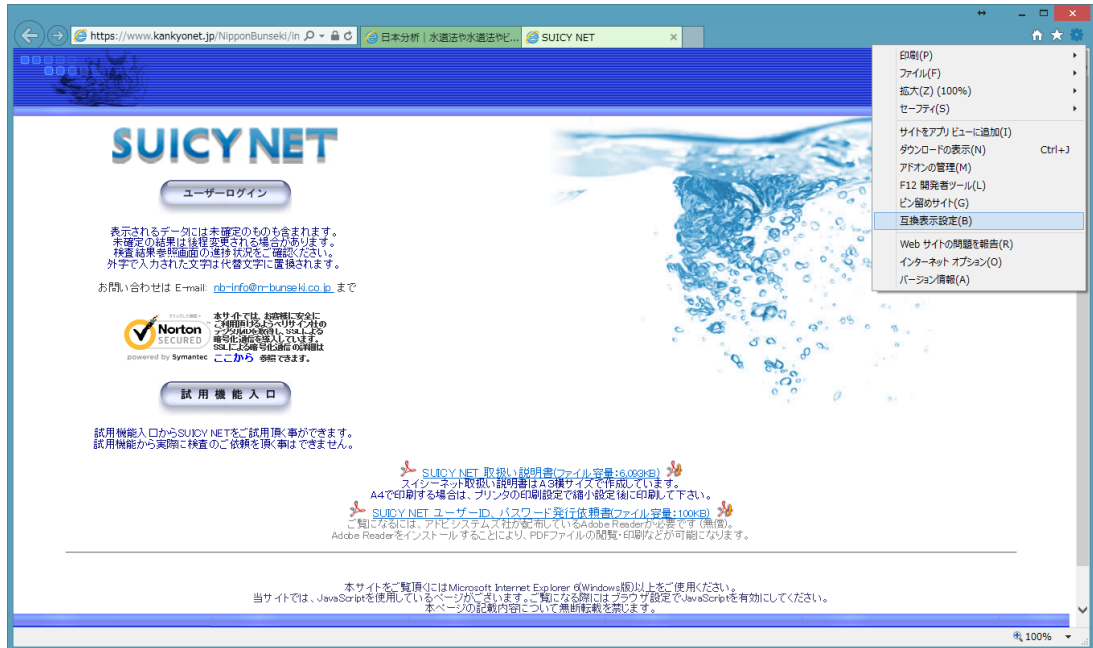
https://www.kankyonet.jp/NipponBunseki/in

日本分析｜水道法や水道法や...

SUICY NET

印刷(P)
ファイル(F)
拡大(Z) (100%)
セーフティ(S)
サイトをアプリ ビューに追加(I)
ダウンロードの表示(N) Ctrl+J
アドオンの管理(M)
F12 開発者ツール(L)
ピン留めサイト(G)
互換表示設定(B)
Web サイトの問題を報告(R)
インターネット オプション(O)
バージョン情報(A)

SUICY NET

ユーザーログイン

表示されるデータには未確定のものも含まれます。
未確定の結果は後程変更される場合があります。
検査結果参照画面の進捗状況をご確認ください。
外字で入力された文字は代替文字に置換されます。

お問い合わせは E-mail: nb-info@n-bunseki.co.jp まで

Norton SECURED powered by Symantec

本サイトでは、お客様に安全にご利用頂けるようベリサイン社のデジタルIDを取得し、SSLによる暗号化通信を導入しています。SSLによる暗号化通信の詳細は ここから 参照できます。

試用機能入口

試用機能入口からSUICY NETをご試用頂く事ができます。
試用機能から実際に検査のご依頼を頂く事はできません。

SUICY NET 取扱い説明書(ファイル容量:6,093KB)
スイシーネット取扱い説明書はA3横サイズで作成しています。
A4で印刷する場合は、プリンタの印刷設定で縮小設定後に印刷して下さい。
SUICY NET ユーザーID、パスワード発行依頼書(ファイル容量:100KB)
ご覧になるには、アドビシステムズ社が配布しているAdobe Readerが必要です(無償)。
Adobe Readerをインストールすることにより、PDFファイルの閲覧・印刷などが可能になります。

本サイトをご覧頂くにはMicrosoft Internet Explorer 6(Windows版)以上をご使用ください。
当サイトでは、JavaScriptを使用しているページがございます。ご覧になる際にはブラウザ設定でJavaScriptを有効にしてください。
本ページの記載内容について無断転載を禁じます。

100%